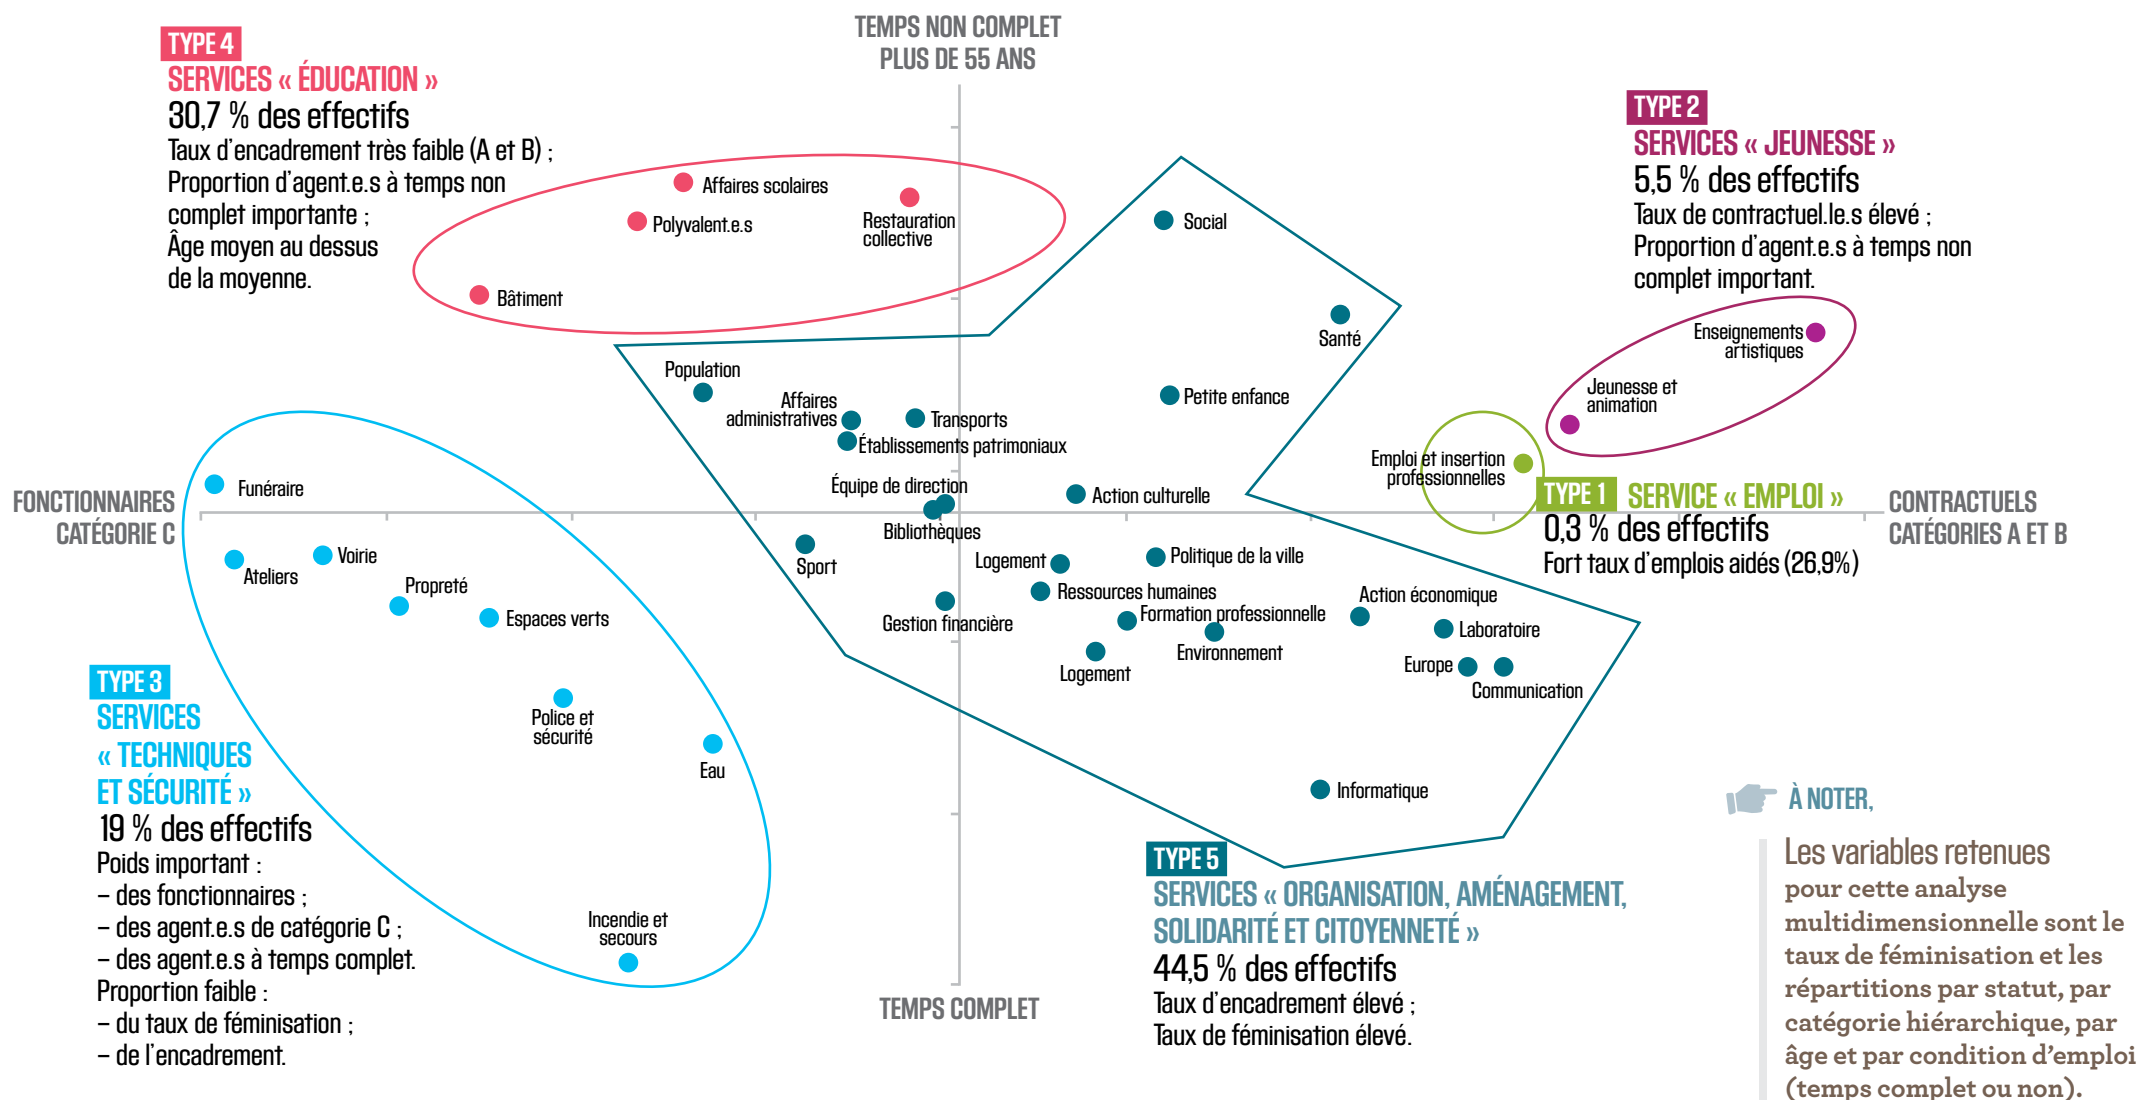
TYPE 4
SERVICES « ÉDUCATION »
30,7 % des effectifs
Taux d'encadrement très faible (A et B) ;
Proportion d'agent.e.s à temps non complet importante ;
Âge moyen au dessus de la moyenne.

TEMPS NON COMPLET
PLUS DE 55 ANS

TYPE 2
SERVICES « JEUNESSE »
5,5 % des effectifs
Taux de contractuel.le.s élevé ;
Proportion d'agent.e.s à temps non complet important.

Affaires scolaires
Polyvalent.e.s
Restauration collective
Bâtiment
Social
Santé
Population
Affaires administratives
Transports
Établissements patrimoniaux
Petite enfance
Enseignements artistiques
Jeunesse et animation
Emploi et insertion professionnelles
Équipe de direction
Action culturelle
Bibliothèques

FONCTIONNAIRES
CATÉGORIE C

Funéraire

TYPE 1 SERVICE « EMPLOI »
0,3 % des effectifs
Fort taux d'emplois aidés (26,9%)

CONTRACTUELS
CATÉGORIES A ET B

Voirie
Ateliers
Propreté
Espaces verts
Sport
Logement
Politique de la ville
Ressources humaines
Formation professionnelle
Action économique
Laboratoire
Gestion financière
Environnement
Logement
Europe
Communication
Police et sécurité
Eau
Informatique

TYPE 3
SERVICES
« TECHNIQUES ET SÉCURITÉ »
19 % des effectifs
Poids important :
– des fonctionnaires ;
– des agent.e.s de catégorie C ;
– des agent.e.s à temps complet.
Proportion faible :
– du taux de féminisation ;
– de l'encadrement.

Incendie et secours

TEMPS COMPLET

TYPE 5
SERVICES « ORGANISATION, AMÉNAGEMENT, SOLIDARITÉ ET CITOYENNETÉ »
44,5 % des effectifs
Taux d'encadrement élevé ;
Taux de féminisation élevé.

À NOTER,
Les variables retenues pour cette analyse multidimensionnelle sont le taux de féminisation et les répartitions par statut, par catégorie hiérarchique, par âge et par condition d'emploi (temps complet ou non).